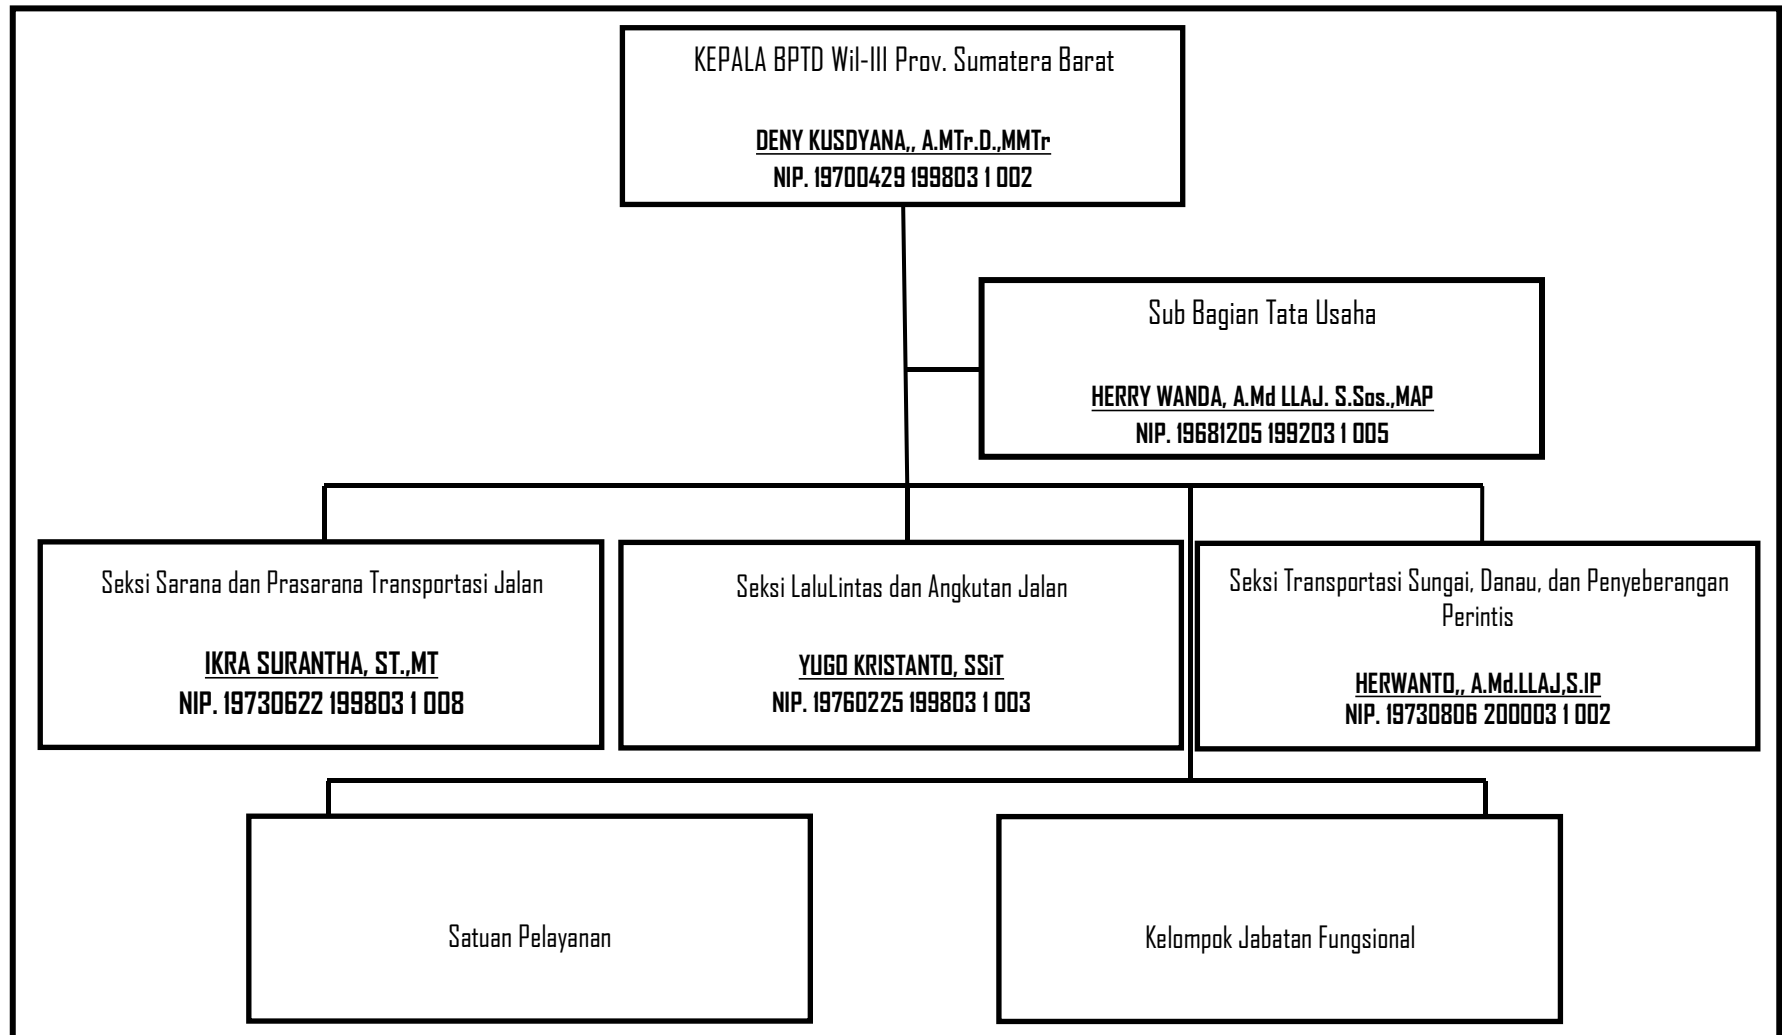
KEPALA BPTD Wil-III Prov. Sumatera Barat

DENY KUSDYANA,, A.MTr.D.,MMTr
NIP. 19700429 199803 1 002

Sub Bagian Tata Usaha

HERRY WANDA, A.Md LLAJ. S.Sos.,MAP
NIP. 19681205 199203 1 005

Seksi Sarana dan Prasarana Transportasi Jalan

IKRA SURANTHA, ST.,MT
NIP. 19730622 199803 1 008

Seksi LaluLintas dan Angkutan Jalan

YUGO KRISTANTO, SSiT
NIP. 19760225 199803 1 003

Seksi Transportasi Sungai, Danau, dan Penyeberangan Perintis

HERWANTO,, A.Md.LLAJ,S.IP
NIP. 19730806 200003 1 002

Satuan Pelayanan

Kelompok Jabatan Fungsional